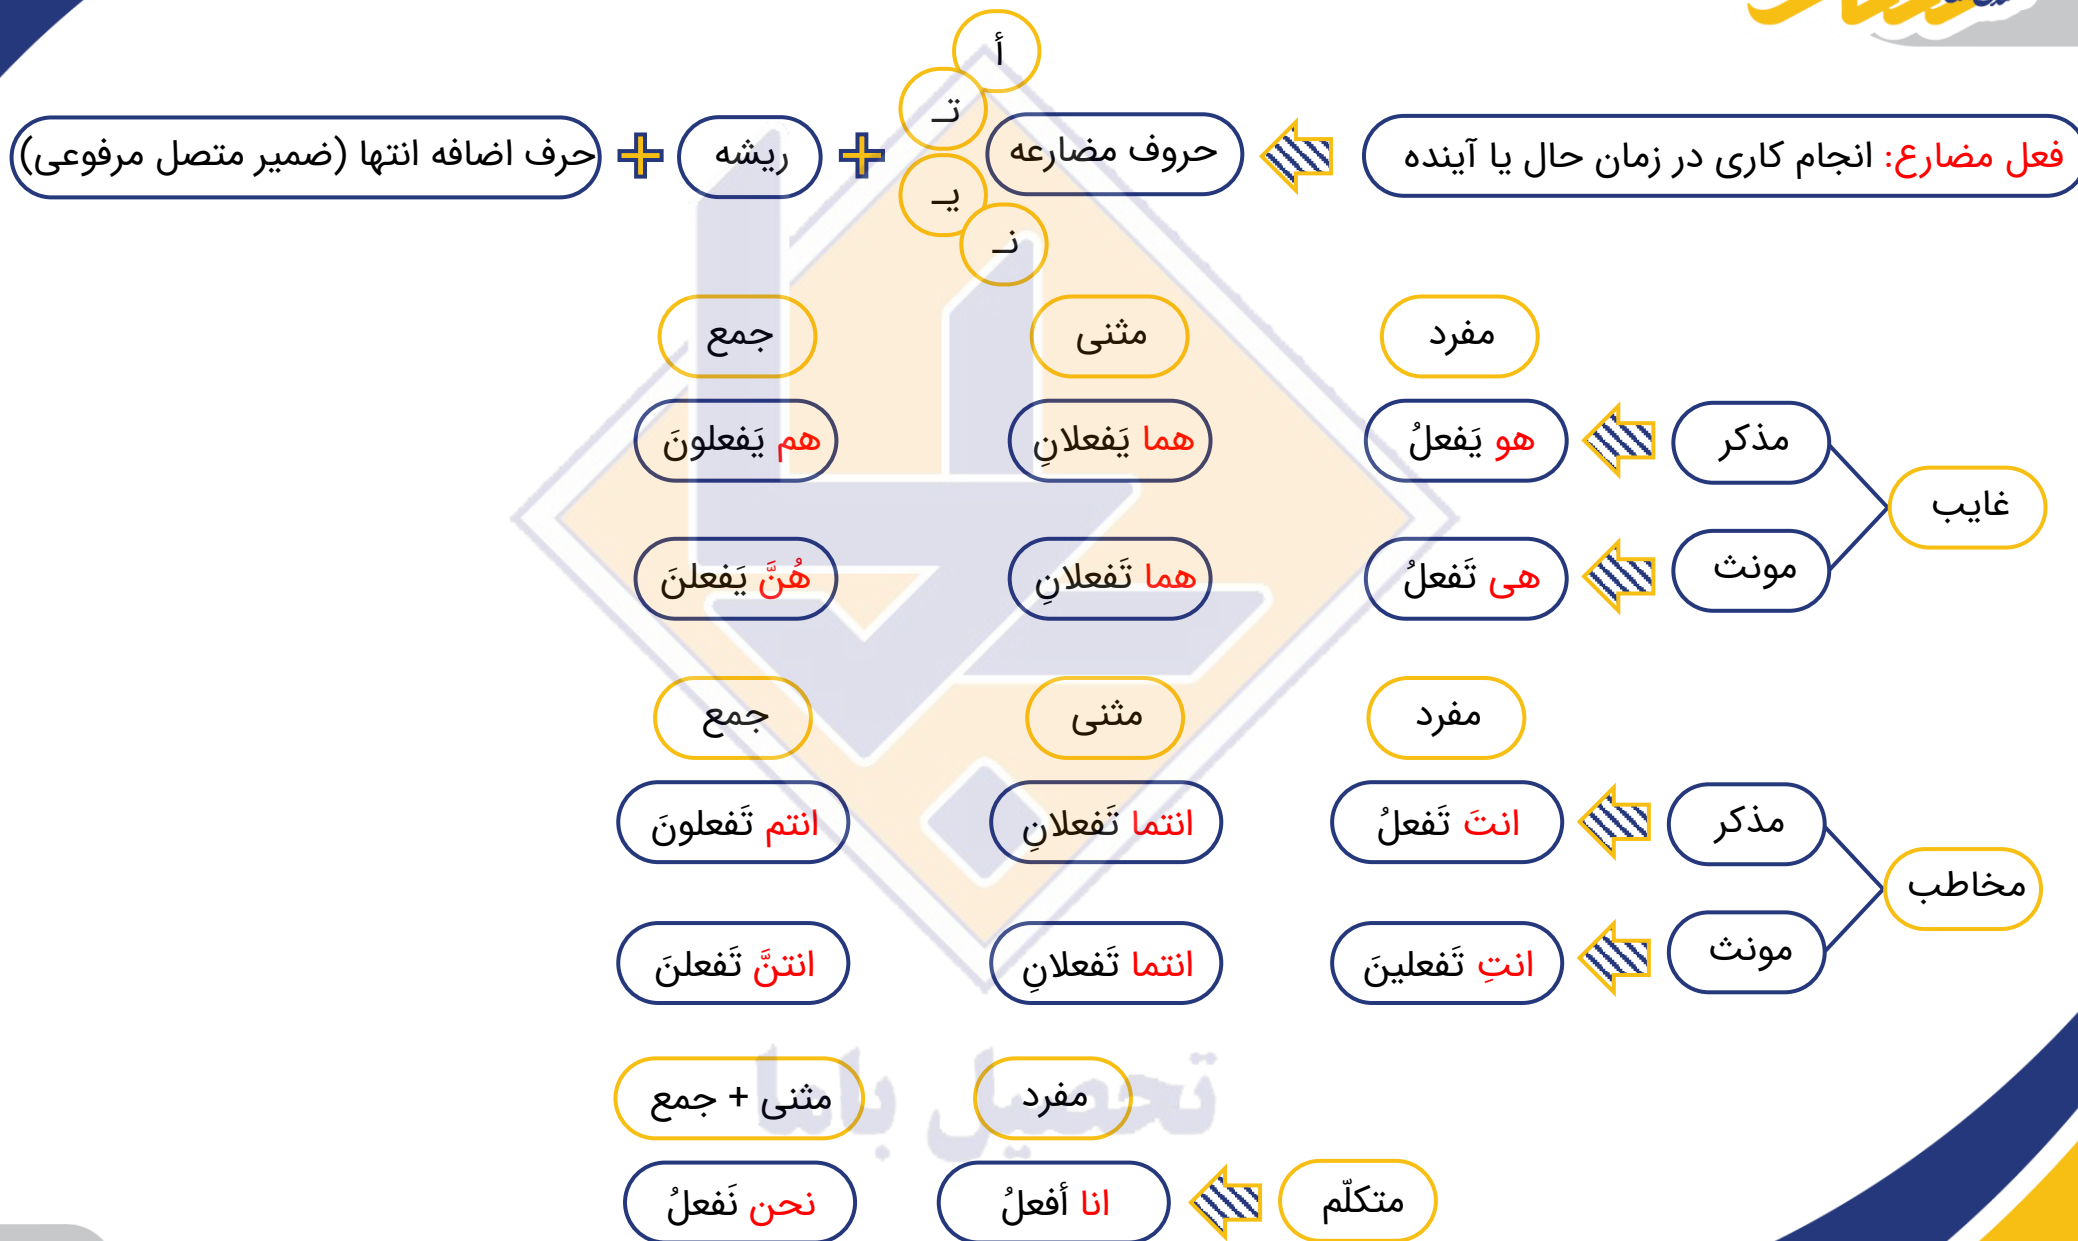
فعل مضارع: انجام کاری در زمان حال یا آینده

حروف مضارعه

أ
تـ
یـ
نـ

ریشه

حرف اضافه انتها (ضمیر متصل مرفوعی)

مفرد | مثنی | جمع

غایب

مذکر
هو یَفعلُ | هما یَفعلانِ | هم یَفعلونَ

مونث
هی تَفعلُ | هما تَفعلانِ | هُنَّ یَفعلنَ

مفرد | مثنی | جمع

مخاطب

مذکر
انتَ تَفعلُ | انتما تَفعلانِ | انتم تَفعلونَ

مونث
انتِ تَفعلینَ | انتما تفعلانِ | انتنَّ تَفعلنَ

مفرد | مثنی + جمع

متکلّم
انا أفعلُ | نحن نَفعلُ

تحصیل بابا